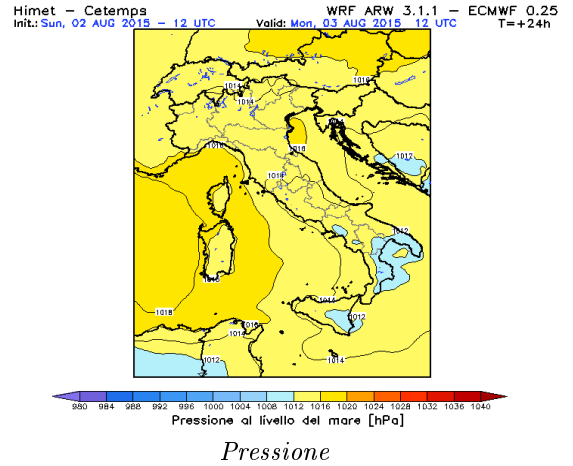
Himet - Cetemps
Init.: Sun, 02 AUG 2015 - 12 UTC

WRF ARW 3.1.1 - ECMWF 0.25
Valid: Mon, 03 AUG 2015 12 UTC T=+24h

1016
1014
1014
1016
1014
1016
1016
1012
1016
1012
1018
1018
1016
1014
1012
1012
1014

980 984 988 992 996 1000 1004 1008 1012 1016 1020 1024 1028 1032 1036 1040
Pressione al livello del mare [hPa]

Pressione